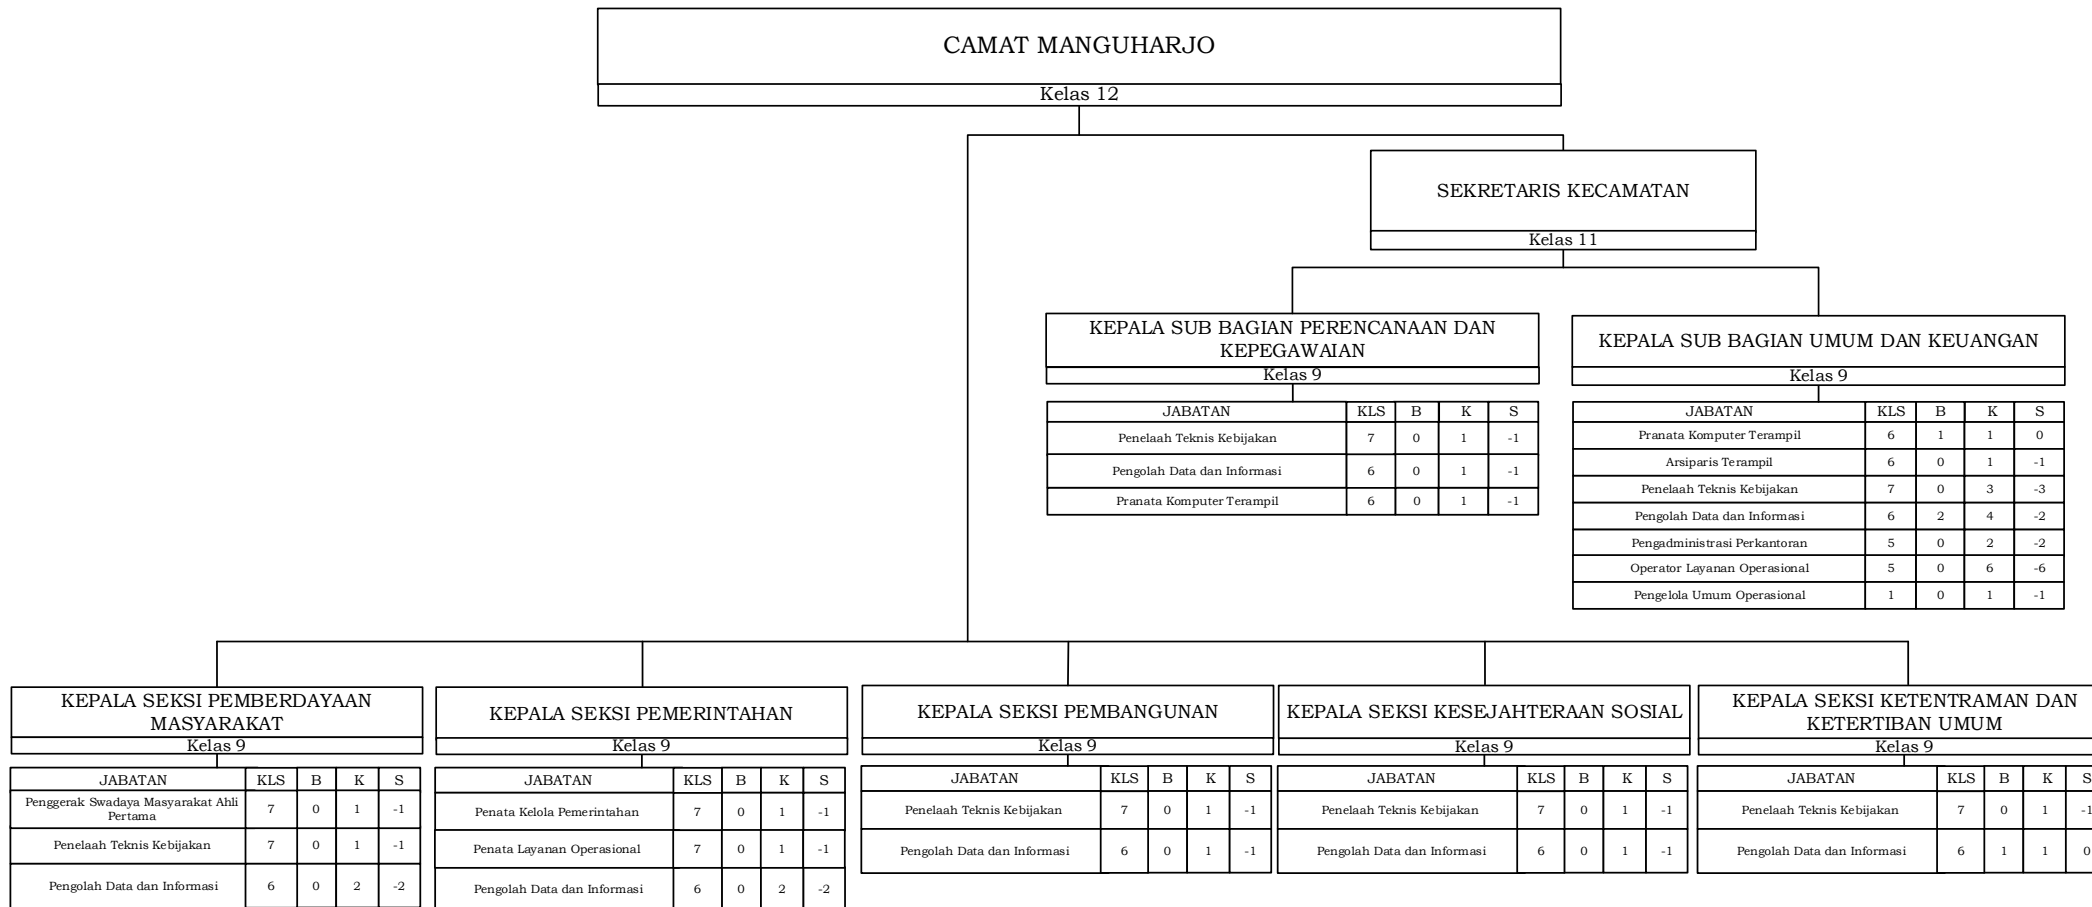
CAMAT MANGUHARJO
Kelas 12

SEKRETARIS KECAMATAN
Kelas 11

KEPALA SUB BAGIAN PERENCANAAN DAN KEPEGAWAIAN
Kelas 9

| JABATAN | KLS | B | K | S |
|---|---|---|---|---|
| Penelaah Teknis Kebijakan | 7 | 0 | 1 | -1 |
| Pengolah Data dan Informasi | 6 | 0 | 1 | -1 |
| Pranata Komputer Terampil | 6 | 0 | 1 | -1 |

KEPALA SUB BAGIAN UMUM DAN KEUANGAN
Kelas 9

| JABATAN | KLS | B | K | S |
|---|---|---|---|---|
| Pranata Komputer Terampil | 6 | 1 | 1 | 0 |
| Arsiparis Terampil | 6 | 0 | 1 | -1 |
| Penelaah Teknis Kebijakan | 7 | 0 | 3 | -3 |
| Pengolah Data dan Informasi | 6 | 2 | 4 | -2 |
| Pengadministrasi Perkantoran | 5 | 0 | 2 | -2 |
| Operator Layanan Operasional | 5 | 0 | 6 | -6 |
| Pengelola Umum Operasional | 1 | 0 | 1 | -1 |

KEPALA SEKSI PEMBERDAYAAN MASYARAKAT
Kelas 9

| JABATAN | KLS | B | K | S |
|---|---|---|---|---|
| Penggerak Swadaya Masyarakat Ahli Pertama | 7 | 0 | 1 | -1 |
| Penelaah Teknis Kebijakan | 7 | 0 | 1 | -1 |
| Pengolah Data dan Informasi | 6 | 0 | 2 | -2 |

KEPALA SEKSI PEMERINTAHAN
Kelas 9

| JABATAN | KLS | B | K | S |
|---|---|---|---|---|
| Penata Kelola Pemerintahan | 7 | 0 | 1 | -1 |
| Penata Layanan Operasional | 7 | 0 | 1 | -1 |
| Pengolah Data dan Informasi | 6 | 0 | 2 | -2 |

KEPALA SEKSI PEMBANGUNAN
Kelas 9

| JABATAN | KLS | B | K | S |
|---|---|---|---|---|
| Penelaah Teknis Kebijakan | 7 | 0 | 1 | -1 |
| Pengolah Data dan Informasi | 6 | 0 | 1 | -1 |

KEPALA SEKSI KESEJAHTERAAN SOSIAL
Kelas 9

| JABATAN | KLS | B | K | S |
|---|---|---|---|---|
| Penelaah Teknis Kebijakan | 7 | 0 | 1 | -1 |
| Pengolah Data dan Informasi | 6 | 0 | 1 | -1 |

KEPALA SEKSI KETENTRAMAN DAN KETERTIBAN UMUM
Kelas 9

| JABATAN | KLS | B | K | S |
|---|---|---|---|---|
| Penelaah Teknis Kebijakan | 7 | 0 | 1 | -1 |
| Pengolah Data dan Informasi | 6 | 1 | 1 | 0 |